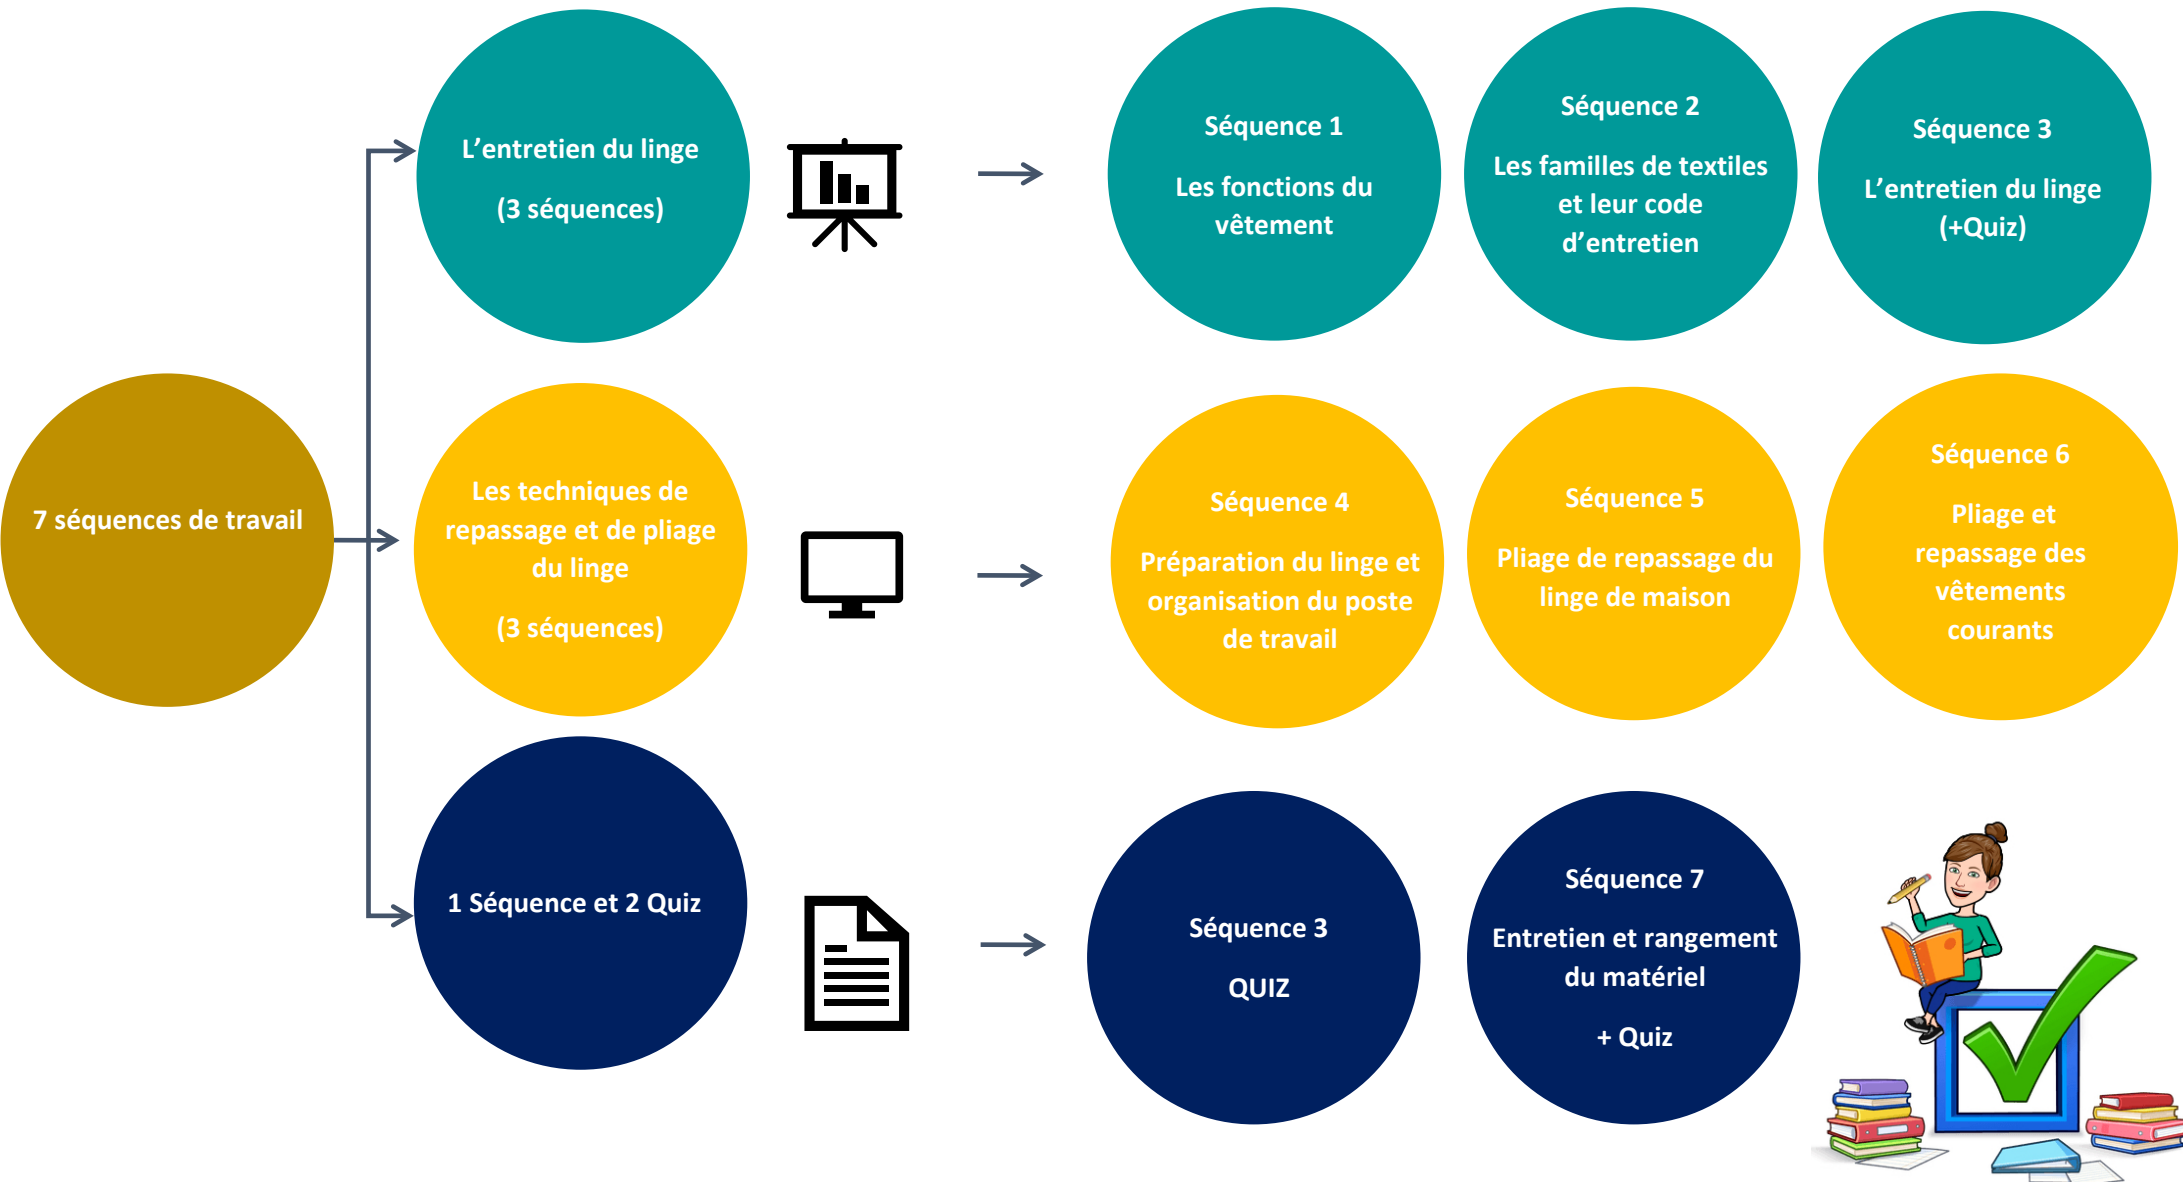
7 séquences de travail

L'entretien du linge

(3 séquences)

Séquence 1

Les fonctions du vêtement

Séquence 2

Les familles de textiles et leur code d'entretien

Séquence 3

L'entretien du linge (+Quiz)

Les techniques de repassage et de pliage du linge

(3 séquences)

Séquence 4

Préparation du linge et organisation du poste de travail

Séquence 5

Pliage de repassage du linge de maison

Séquence 6

Pliage et repassage des vêtements courants

1 Séquence et 2 Quiz

Séquence 3

QUIZ

Séquence 7

Entretien et rangement du matériel

+ Quiz